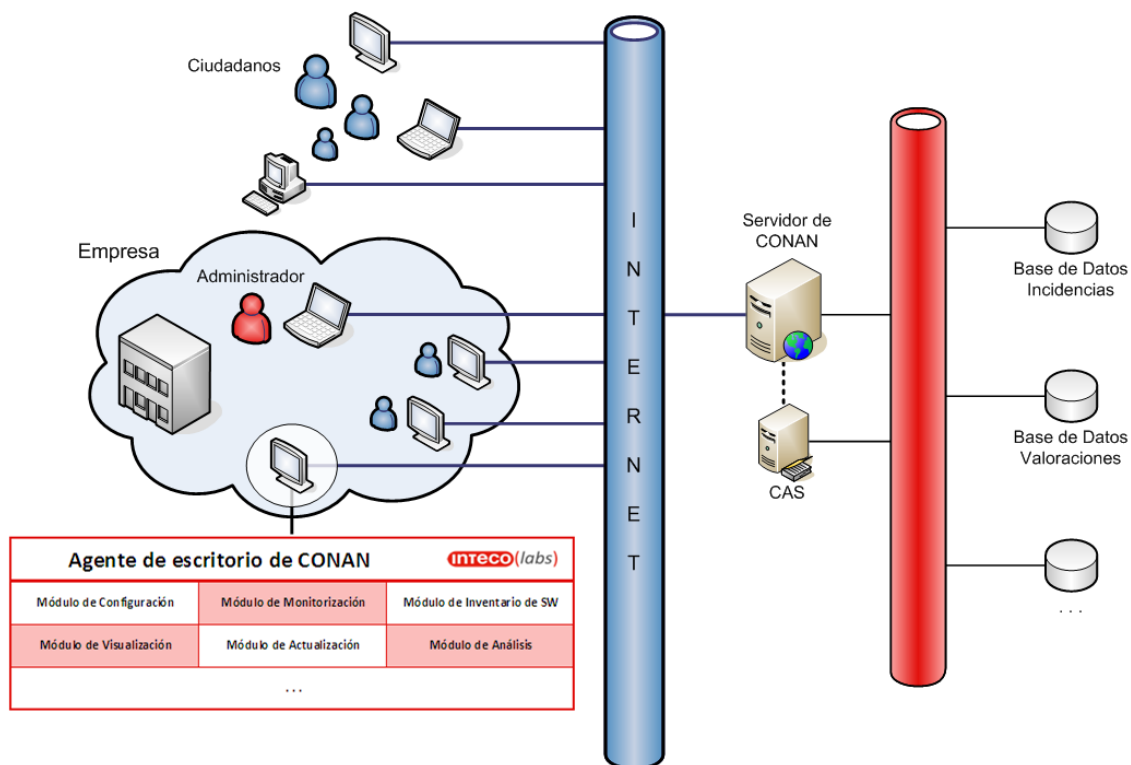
Ciudadanos

Empresa

Administrador

INTERNET

Servidor de CONAN

CAS

Base de Datos Incidencias

Base de Datos Valoraciones

. . .

Agente de escritorio de CONAN

inteco (labs)

| Módulo de Configuración | Módulo de Monitorización | Módulo de Inventario de SW |
|---|---|---|
| Módulo de Visualización | Módulo de Actualización | Módulo de Análisis |

...